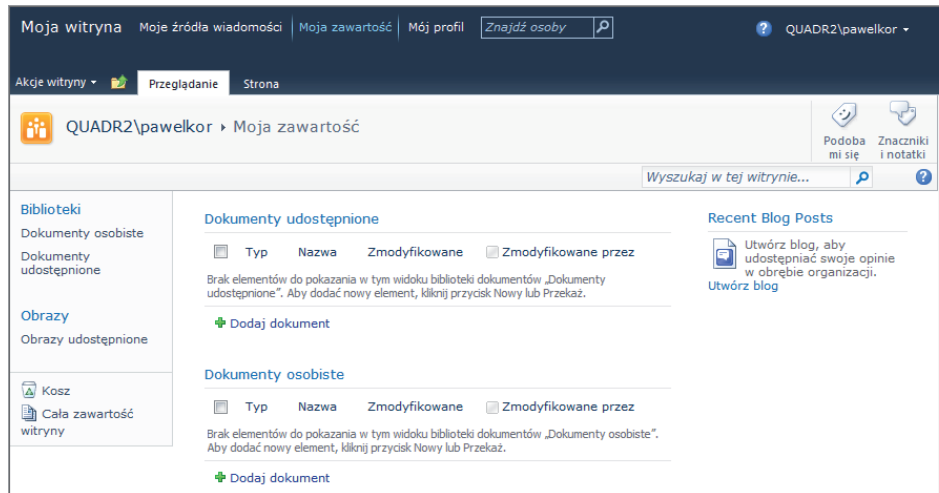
Moja witryna Moje źródła wiadomości Moja zawartość Mój profil Znajdź osoby

QUADR2\pawelkor ▾

Akcje witryny ▾ Przeglądanie Strona

QUADR2\pawelkor ▸ Moja zawartość

Podoba mi się Znaczniki i notatki

Wyszukaj w tej witrynie...

Biblioteki
Dokumenty osobiste
Dokumenty udostępnione

Obrazy
Obrazy udostępnione

Kosz
Cała zawartość witryny

Dokumenty udostępnione

| | Typ | Nazwa | Zmodyfikowane | Zmodyfikowane przez |
|---|---|---|---|---|

Brak elementów do pokazania w tym widoku biblioteki dokumentów „Dokumenty udostępnione". Aby dodać nowy element, kliknij przycisk Nowy lub Przekaż.

Dodaj dokument

Dokumenty osobiste

| | Typ | Nazwa | Zmodyfikowane | Zmodyfikowane przez |
|---|---|---|---|---|

Brak elementów do pokazania w tym widoku biblioteki dokumentów „Dokumenty osobiste". Aby dodać nowy element, kliknij przycisk Nowy lub Przekaż.

Dodaj dokument

Recent Blog Posts

Utwórz blog, aby udostępniać swoje opinie w obrębie organizacji.
Utwórz blog